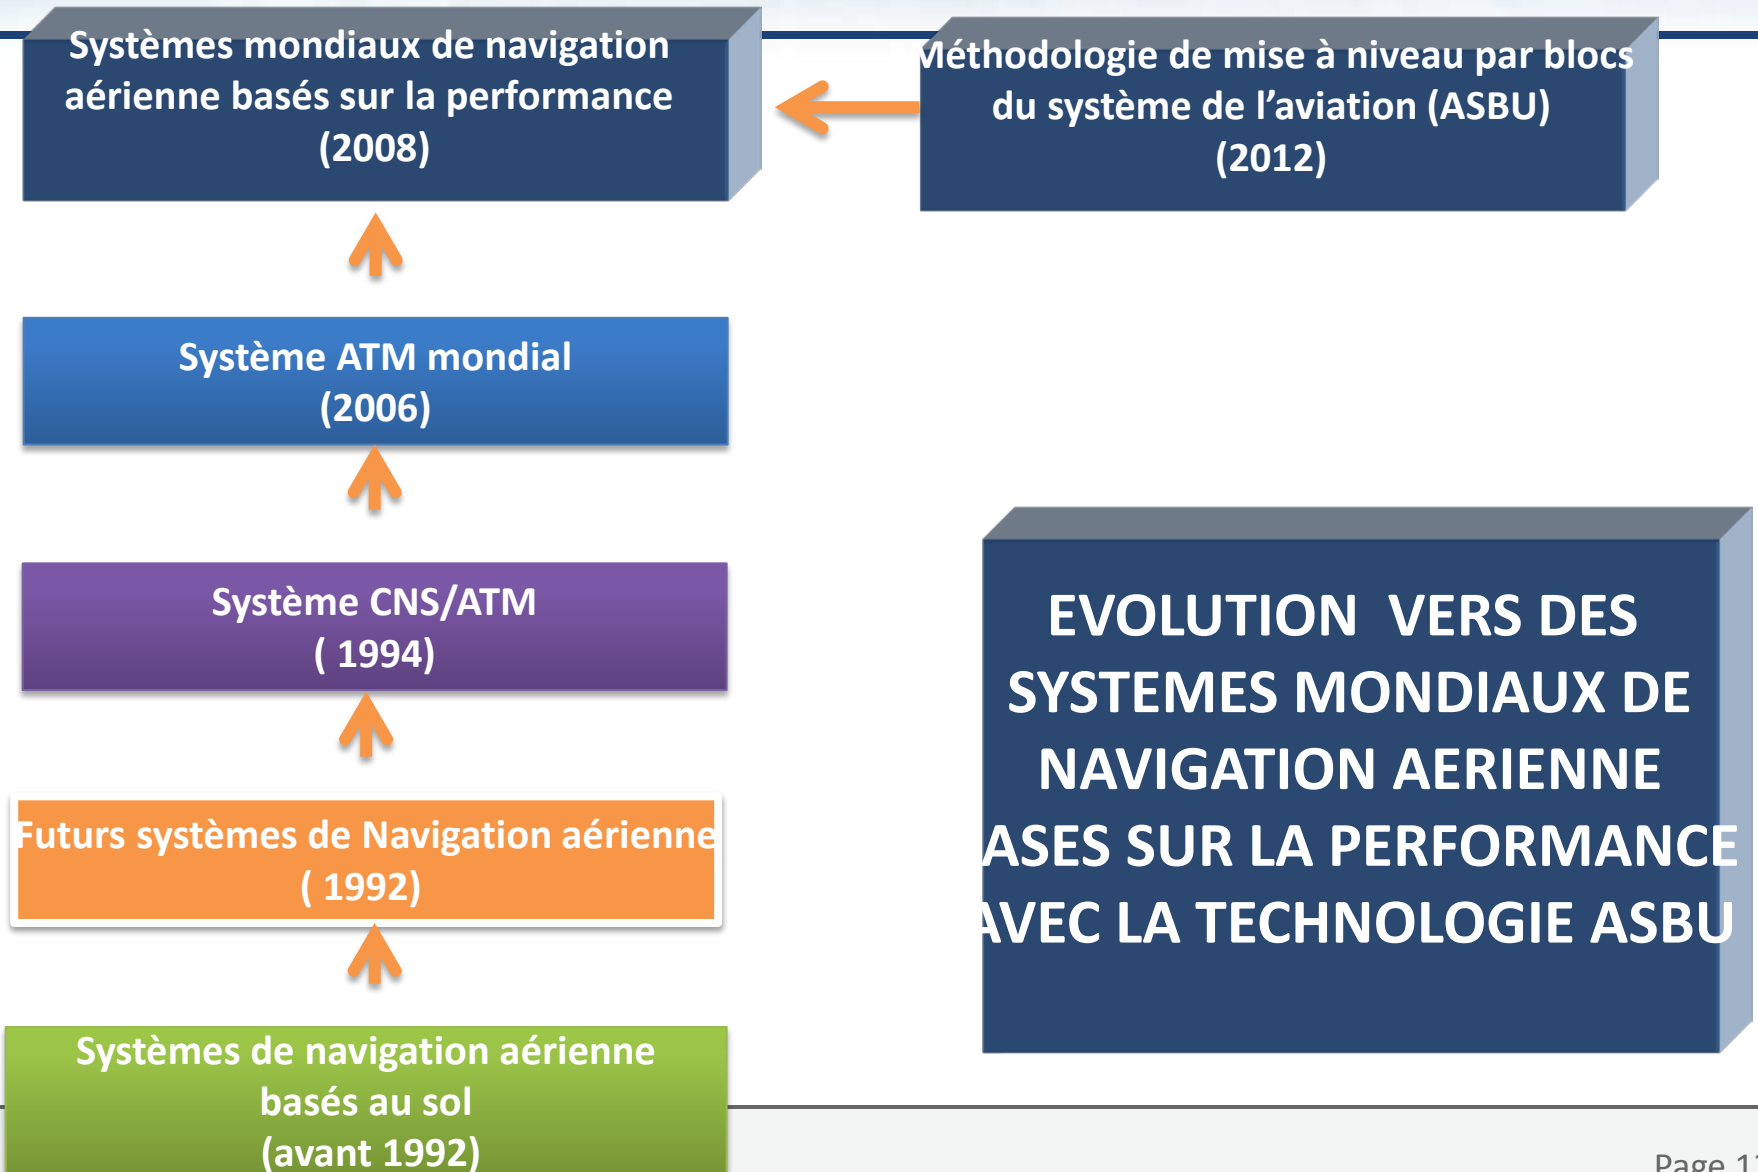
Systèmes mondiaux de navigation aérienne basés sur la performance (2008)

Méthodologie de mise à niveau par blocs du système de l'aviation (ASBU) (2012)

Système ATM mondial (2006)

Système CNS/ATM ( 1994)

Futurs systèmes de Navigation aérienne ( 1992)

Systèmes de navigation aérienne basés au sol (avant 1992)

EVOLUTION VERS DES SYSTEMES MONDIAUX DE NAVIGATION AERIENNE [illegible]ASES SUR LA PERFORMANCE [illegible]VEC LA TECHNOLOGIE ASBU

Page 1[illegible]